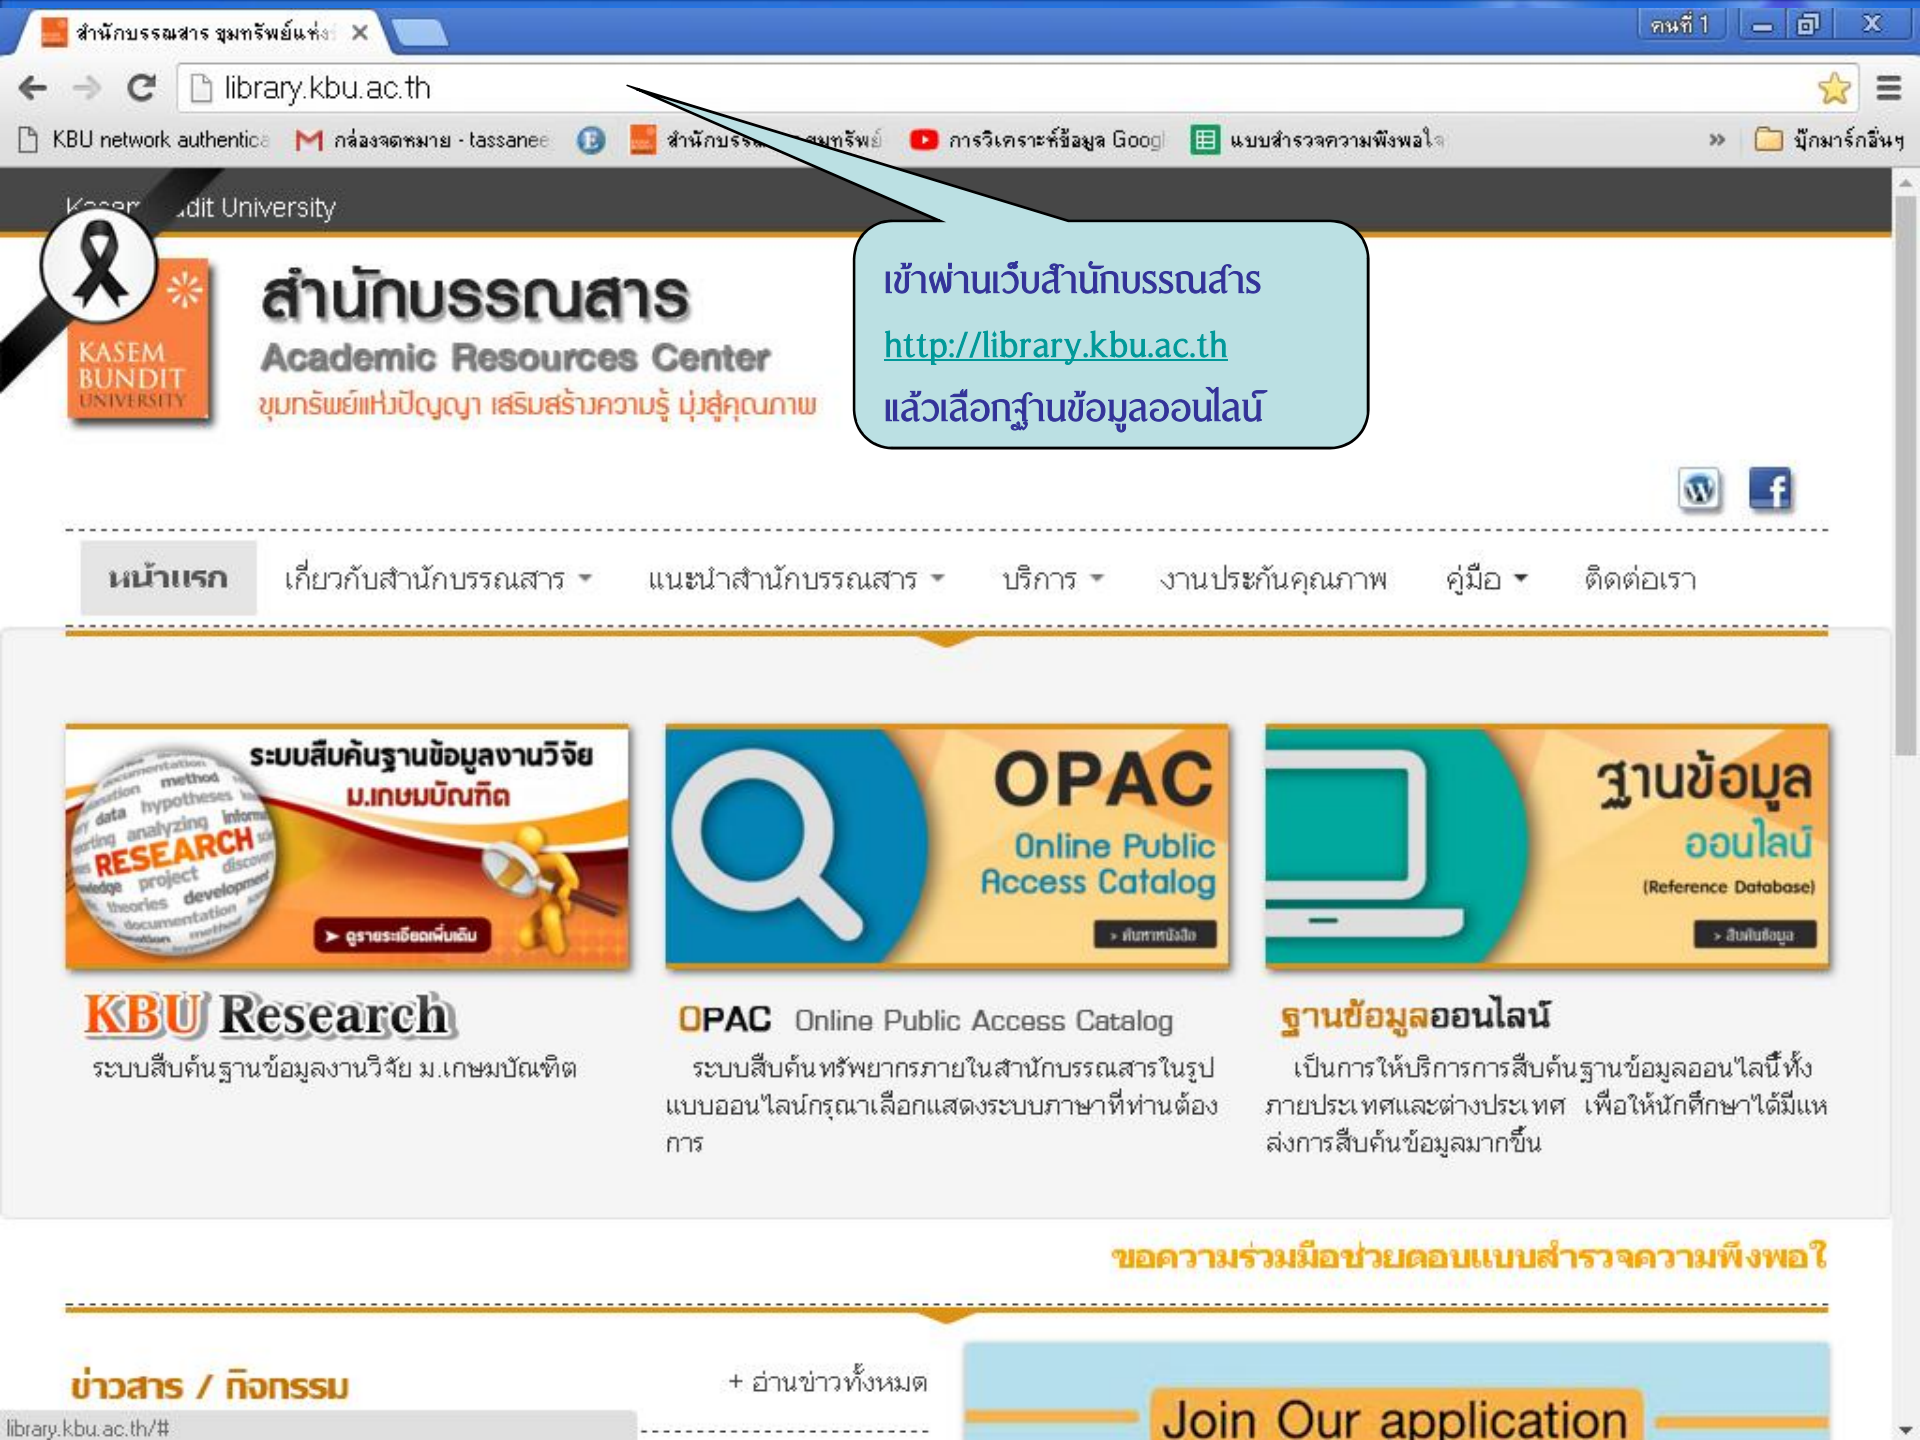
สำนักบรรณสาร ขุมทรัพย์แห่ง ×

คนที่ 1

library.kbu.ac.th

KBU network authentica | กล่องจดหมาย - tassanee | สำนักบรร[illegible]ขุมทรัพย์ | การวิเคราะห์ข้อมูล Goog | แบบสำรวจความพึงพอใ | » | บุ๊กมาร์กอื่นๆ

K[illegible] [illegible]dit University

KASEM BUNDIT UNIVERSITY

สำนักบรรณสาร
Academic Resources Center
ขุมทรัพย์แห่งปัญญา เสริมสร้างความรู้ มุ่งสู่คุณภาพ

เข้าผ่านเว็บสำนักบรรณสาร
http://library.kbu.ac.th
แล้วเลือกฐานข้อมูลออนไลน์

หน้าแรก | เกี่ยวกับสำนักบรรณสาร | แนะนำสำนักบรรณสาร | บริการ | งานประกันคุณภาพ | คู่มือ | ติดต่อเรา

ระบบสืบค้นฐานข้อมูลงานวิจัย ม.เกษมบัณฑิต
RESEARCH
ดูรายละเอียดเพิ่มเติม

OPAC
Online Public Access Catalog
ค้นหาหนังสือ

ฐานข้อมูล ออนไลน์
(Reference Database)
สืบค้นข้อมูล

KBU Research
ระบบสืบค้นฐานข้อมูลงานวิจัย ม.เกษมบัณฑิต

OPAC Online Public Access Catalog
ระบบสืบค้นทรัพยากรภายในสำนักบรรณสารในรูปแบบออนไลน์กรุณาเลือกแสดงระบบภาษาที่ท่านต้องการ

ฐานข้อมูลออนไลน์
เป็นการให้บริการการสืบค้นฐานข้อมูลออนไลน์ทั้งภายประเทศและต่างประเทศ เพื่อให้นักศึกษาได้มีแหล่งการสืบค้นข้อมูลมากขึ้น

ขอความร่วมมือช่วยตอบแบบสำรวจความพึงพอใ

ข่าวสาร / กิจกรรม
+ อ่านข่าวทั้งหมด

Join Our application

library.kbu.ac.th/#